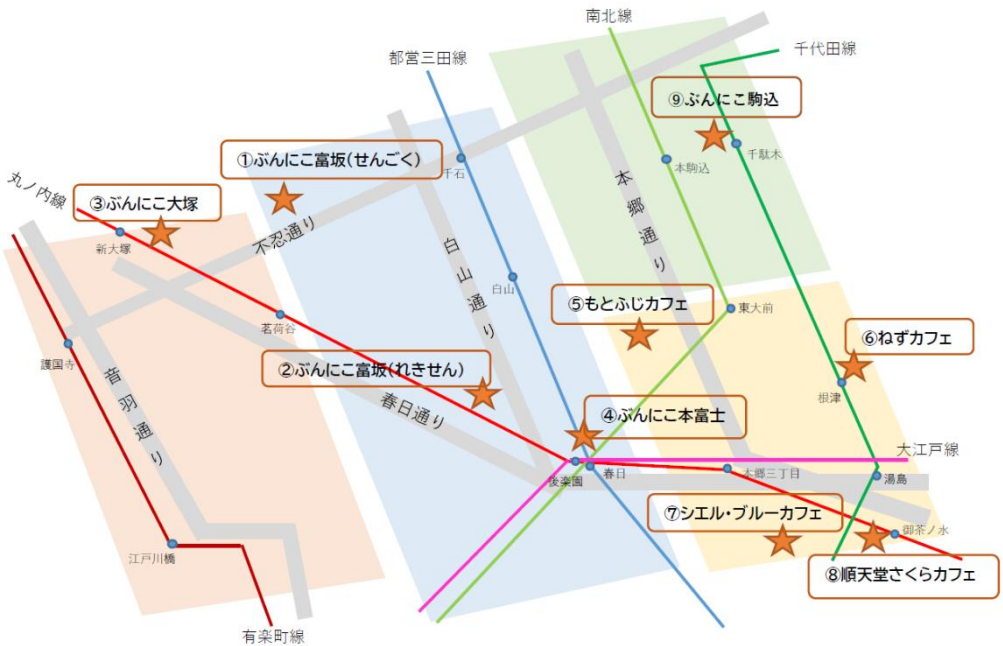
南北線
都営三田線
千代田線
⑨ぶんにこ駒込
①ぶんにこ富坂(せんごく)
本駒込
千駄木
千石
丸ノ内線
③ぶんにこ大塚
不忍通り
本郷通り
新大塚
白山通り
白山
⑤もとふじカフェ
東大前
茗荷谷
⑥ねずカフェ
護国寺
②ぶんにこ富坂(れきせん)
音羽通り
根津
春日通り
④ぶんにこ本富士
大江戸線
後楽園
春日
本郷三丁目
湯島
⑦シエル・ブルーカフェ
御茶ノ水
江戸川橋
⑧順天堂さくらカフェ
有楽町線